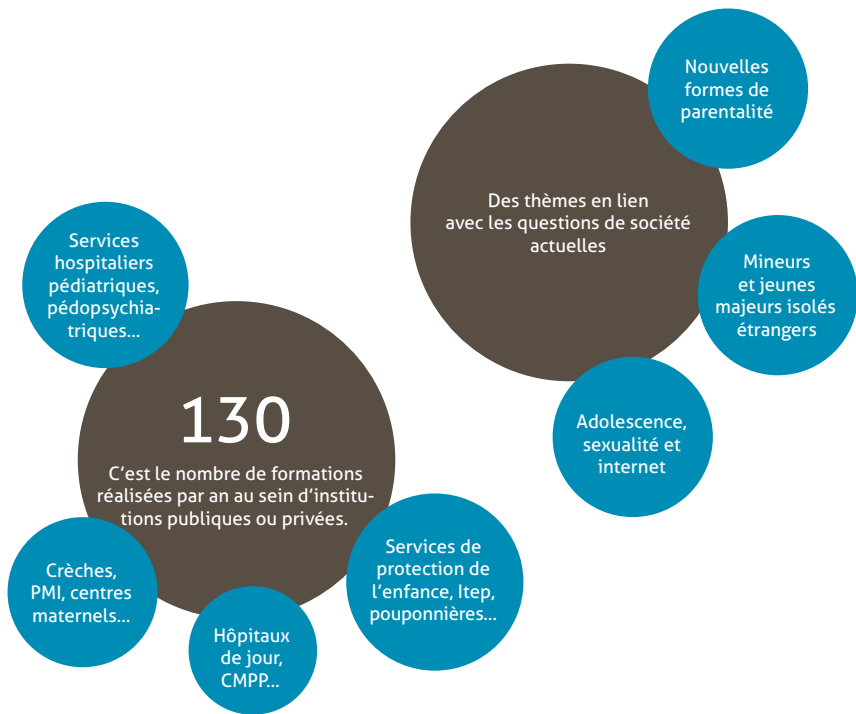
Nouvelles formes de parentalité

Des thèmes en lien avec les questions de société actuelles

Mineurs et jeunes majeurs isolés étrangers

Adolescence, sexualité et internet

Services hospitaliers pédiatriques, pédopsychiatriques...

130

C'est le nombre de formations réalisées par an au sein d'institutions publiques ou privées.

Services de protection de l'enfance, Itep, pouponnières...

Crèches, PMI, centres maternels...

Hôpitaux de jour, CMPP...